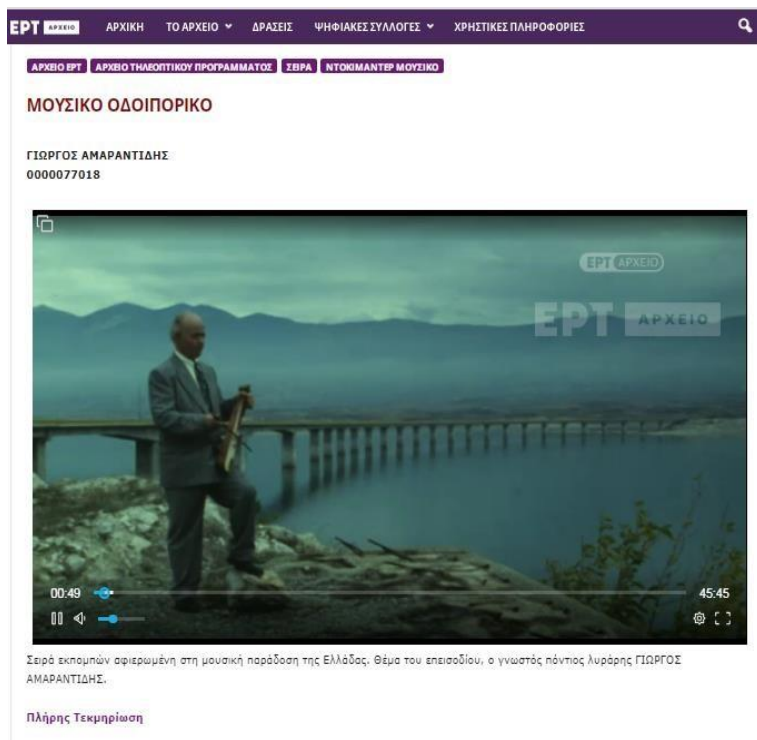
ΕΡΤ ΑΡΧΕΙΟ ΑΡΧΙΚΗ ΤΟ ΑΡΧΕΙΟ ΔΡΑΣΕΙΣ ΨΗΦΙΑΚΕΣ ΣΥΛΛΟΓΕΣ ΧΡΗΣΤΙΚΕΣ ΠΛΗΡΟΦΟΡΙΕΣ

ΑΡΧΕΙΟ ΕΡΤ ΑΡΧΕΙΟ ΤΗΛΕΟΠΤΙΚΟΥ ΠΡΟΓΡΑΜΜΑΤΟΣ ΣΕΙΡΑ ΝΤΟΚΙΜΑΝΤΕΡ ΜΟΥΣΙΚΟ

ΜΟΥΣΙΚΟ ΟΔΟΙΠΟΡΙΚΟ

ΓΙΩΡΓΟΣ ΑΜΑΡΑΝΤΙΔΗΣ
0000077018

ΕΡΤ ΑΡΧΕΙΟ

ΕΡΤ ΑΡΧΕΙΟ

00:49 45:45

Σειρά εκπομπών αφιερωμένη στη μουσική παράδοση της Ελλάδας. Θέμα του επεισοδίου, ο γνωστός πόντιος λυράρης ΓΙΩΡΓΟΣ ΑΜΑΡΑΝΤΙΔΗΣ.

Πλήρης Τεκμηρίωση